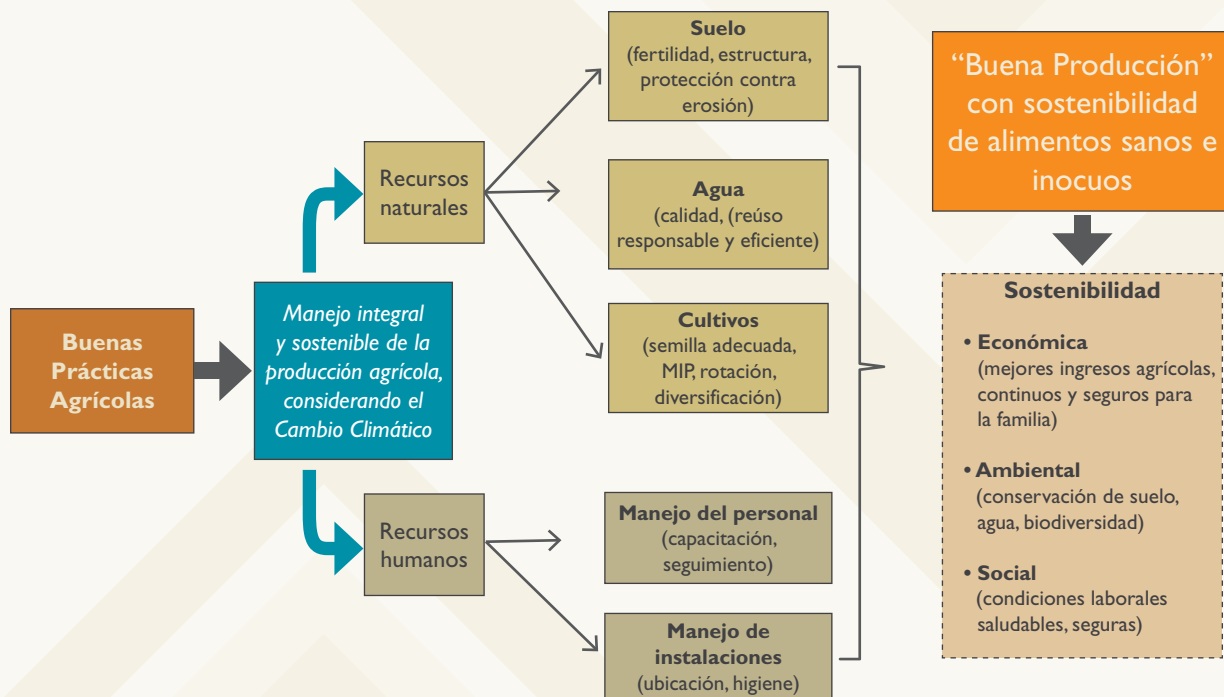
Buenas Prácticas Agrícolas

Manejo integral y sostenible de la producción agrícola, considerando el Cambio Climático

Recursos naturales

Recursos humanos

Suelo
(fertilidad, estructura, protección contra erosión)

Agua
(calidad, (reúso responsable y eficiente)

Cultivos
(semilla adecuada, MIP, rotación, diversificación)

Manejo del personal
(capacitación, seguimiento)

Manejo de instalaciones
(ubicación, higiene)

“Buena Producción” con sostenibilidad de alimentos sanos e inocuos

Sostenibilidad

• Económica
(mejores ingresos agrícolas, continuos y seguros para la familia)

• Ambiental
(conservación de suelo, agua, biodiversidad)

• Social
(condiciones laborales saludables, seguras)